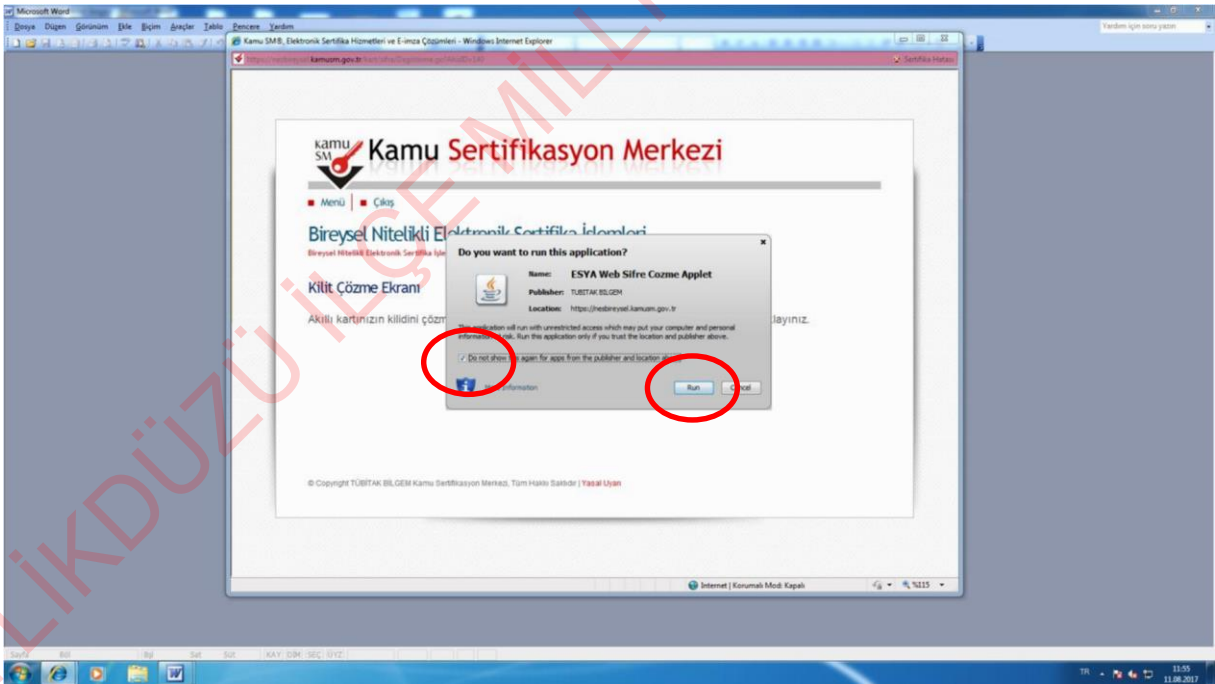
Microsoft Word
Dosya Düzen Görünüm Ekle Biçim Araçlar Tablo Pencere Yardım
Yardım için soru yazın
Kamu SM'B, Elektronik Sertifika Hizmetleri ve E-imza Çözümleri - Windows Internet Explorer
https://nesbireysel.kamusm.gov.tr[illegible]
Sertifika Hatası

kamu SM Kamu Sertifikasyon Merkezi
Menü | Çıkış
Bireysel Nitelikli Elektronik Sertifika İşlemleri
Bireysel Nitelikli Elektronik Sertifika İşle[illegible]
Kilit Çözme Ekranı
Akıllı kartınızın kilidini çözm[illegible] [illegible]layınız.

Do you want to run this application?
Name: ESYA Web Sifre Cozme Applet
Publisher: TUBITAK BILGEM
Location: https://nesbireysel.kamusm.gov.tr
This application will run with unrestricted access which may put your computer and personal information at risk. Run this application only if you trust the location and publisher above.
Do not show this again for apps from the publisher and location above
More Information
Run Cancel

© Copyright TÜBİTAK BİLGEM Kamu Sertifikasyon Merkezi, Tüm Hakları Saklıdır | Yasal Uyarı
Internet | Korumalı Mod: Kapalı
%115
Sayfa Bölüm Bşl Sat Süt KAY DİM SEÇ ÜYZ
TR 11:55 11.08.2017
LİKDÜZÜ İLÇE MİLLİ